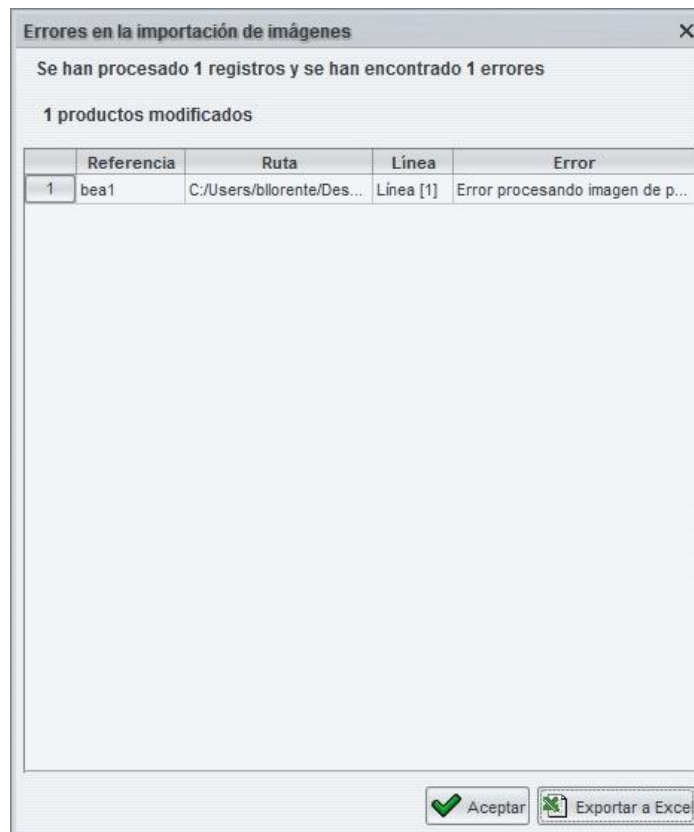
Errores en la importación de imágenes

Se han procesado 1 registros y se han encontrado 1 errores

1 productos modificados

| | Referencia | Ruta | Línea | Error |
|---|---|---|---|---|
| 1 | bea1 | C:/Users/bllorente/Des... | Línea [1] | Error procesando imagen de p... |

Aceptar

Exportar a Excel